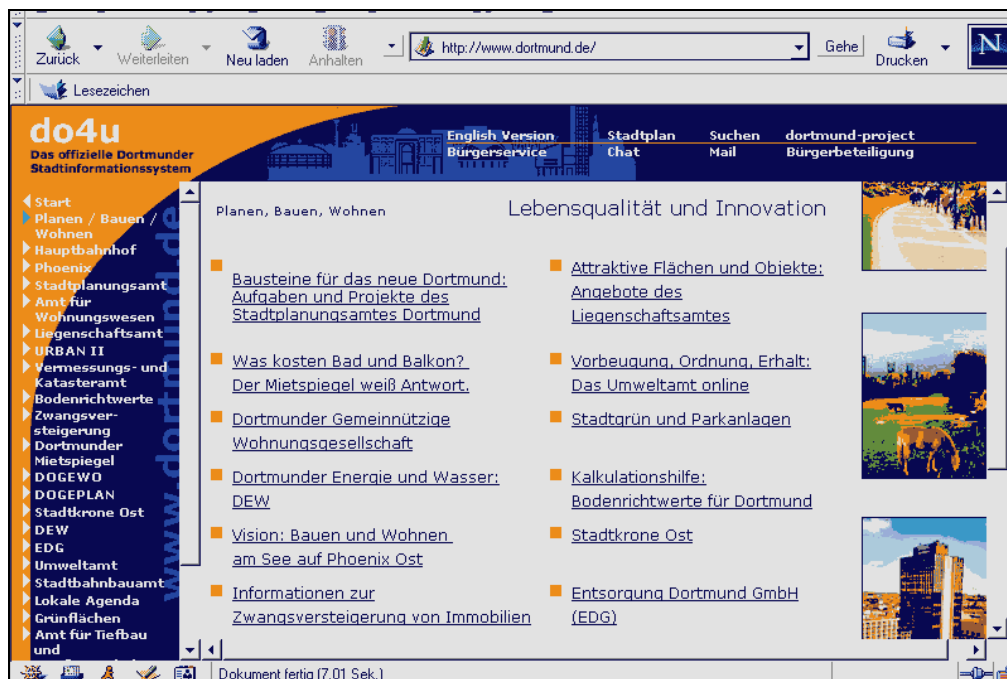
Zurück Weiterleiten Neu laden Anhalten http://www.dortmund.de/ Gehe Drucken N

Lesezeichen

do4u
Das offizielle Dortmunder Stadtinformationssystem

English Version Bürgerservice Stadtplan Chat Suchen Mail dortmund-project Bürgerbeteiligung

Start
Planen / Bauen / Wohnen
Hauptbahnhof
Phoenix
Stadtplanungsamt
Amt für Wohnungswesen
Liegenschaftsamt
URBAN II
Vermessungs- und Katasteramt
Bodenrichtwerte
Zwangsversteigerung
Dortmunder Mietspiegel
DOGEWO
DOGEPLAN
Stadtkrone Ost
DEW
EDG
Umweltamt
Stadtbahnbauamt
Lokale Agenda
Grünflächen
Amt für Tiefbau und

www.dortmund.de

Planen, Bauen, Wohnen

Lebensqualität und Innovation

Bausteine für das neue Dortmund: Aufgaben und Projekte des Stadtplanungsamtes Dortmund

Attraktive Flächen und Objekte: Angebote des Liegenschaftsamtes

Was kosten Bad und Balkon? Der Mietspiegel weiß Antwort.

Vorbeugung, Ordnung, Erhalt: Das Umweltamt online

Dortmunder Gemeinnützige Wohnungsgesellschaft

Stadtgrün und Parkanlagen

Dortmunder Energie und Wasser: DEW

Kalkulationshilfe: Bodenrichtwerte für Dortmund

Vision: Bauen und Wohnen am See auf Phoenix Ost

Stadtkrone Ost

Informationen zur Zwangsversteigerung von Immobilien

Entsorgung Dortmund GmbH (EDG)

Dokument fertig (7.01 Sek.)